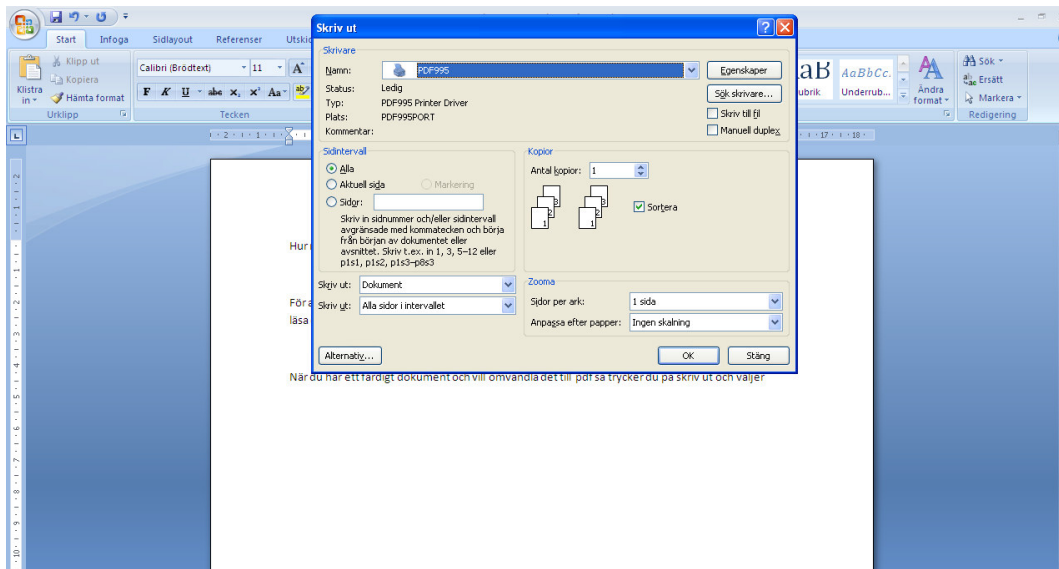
Start Infoga Sidlayout Referenser Utskic

Klistra in
Klipp ut
Kopiera
Hämta format
Urklipp

Calibri (Brödtext) 11
F K U abe $x_2$ $x^2$ Aa
Tecken

aB AaBbCc.
ubrik Underrub...
Ändra format
Sök
Ersätt
Markera
Redigering

Skriv ut

Skrivare
Namn: PDF995
Status: Ledig
Typ: PDF995 Printer Driver
Plats: PDF995PORT
Kommentar:
Egenskaper
Sök skrivare...
Skriv till fil
Manuell duplex

Sidintervall
Alla
Aktuell sida
Markering
Sidor:
Skriv in sidnummer och/eller sidintervall avgränsade med kommatecken och börja från början av dokumentet eller avsnittet. Skriv t.ex. in 1, 3, 5–12 eller p1s1, p1s2, p1s3–p8s3

Kopior
Antal kopior: 1
Sortera

Skriv ut: Dokument
Skriv ut: Alla sidor i intervallet

Zooma
Sidor per ark: 1 sida
Anpassa efter papper: Ingen skalning

Alternativ...
OK
Stäng

Hur

Föra
läsa

När du har ett färdigt dokument och vill omvandla det till pdf så trycker du på skriv ut och väljer